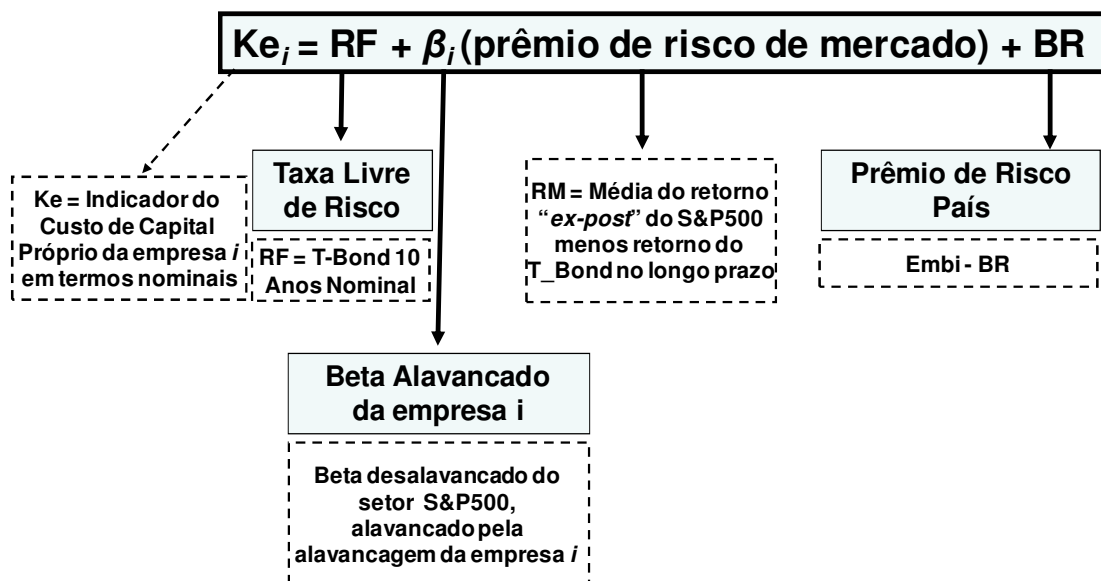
$Ke_i$ = RF + $\beta_i$ (prêmio de risco de mercado) + BR

Ke = Indicador do Custo de Capital Próprio da empresa *i* em termos nominais

Taxa Livre de Risco

RF = T-Bond 10 Anos Nominal

RM = Média do retorno "*ex-post*" do S&P500 menos retorno do T_Bond no longo prazo

Prêmio de Risco País

Embi - BR

Beta Alavancado da empresa i

Beta desalavancado do setor S&P500, alavancado pela alavancagem da empresa *i*